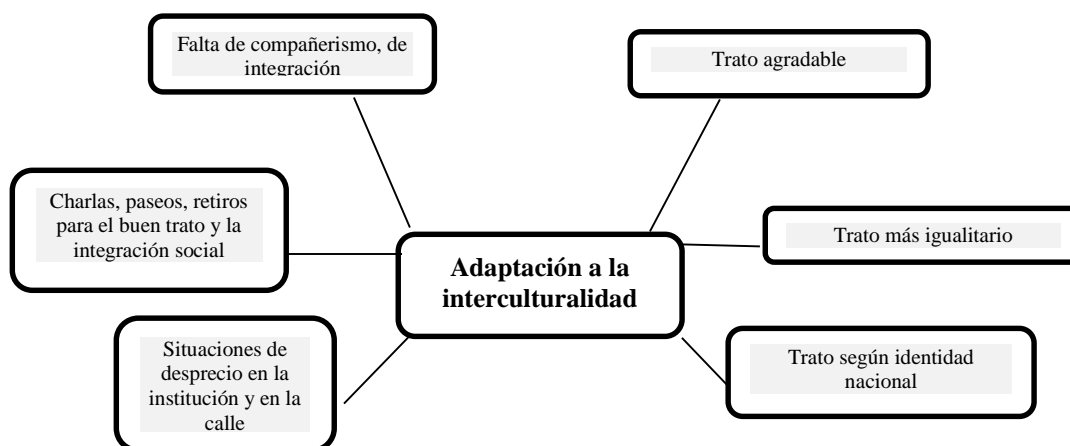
Falta de compañerismo, de integración

Trato agradable

Charlas, paseos, retiros para el buen trato y la integración social

Adaptación a la interculturalidad

Trato más igualitario

Situaciones de desprecio en la institución y en la calle

Trato según identidad nacional